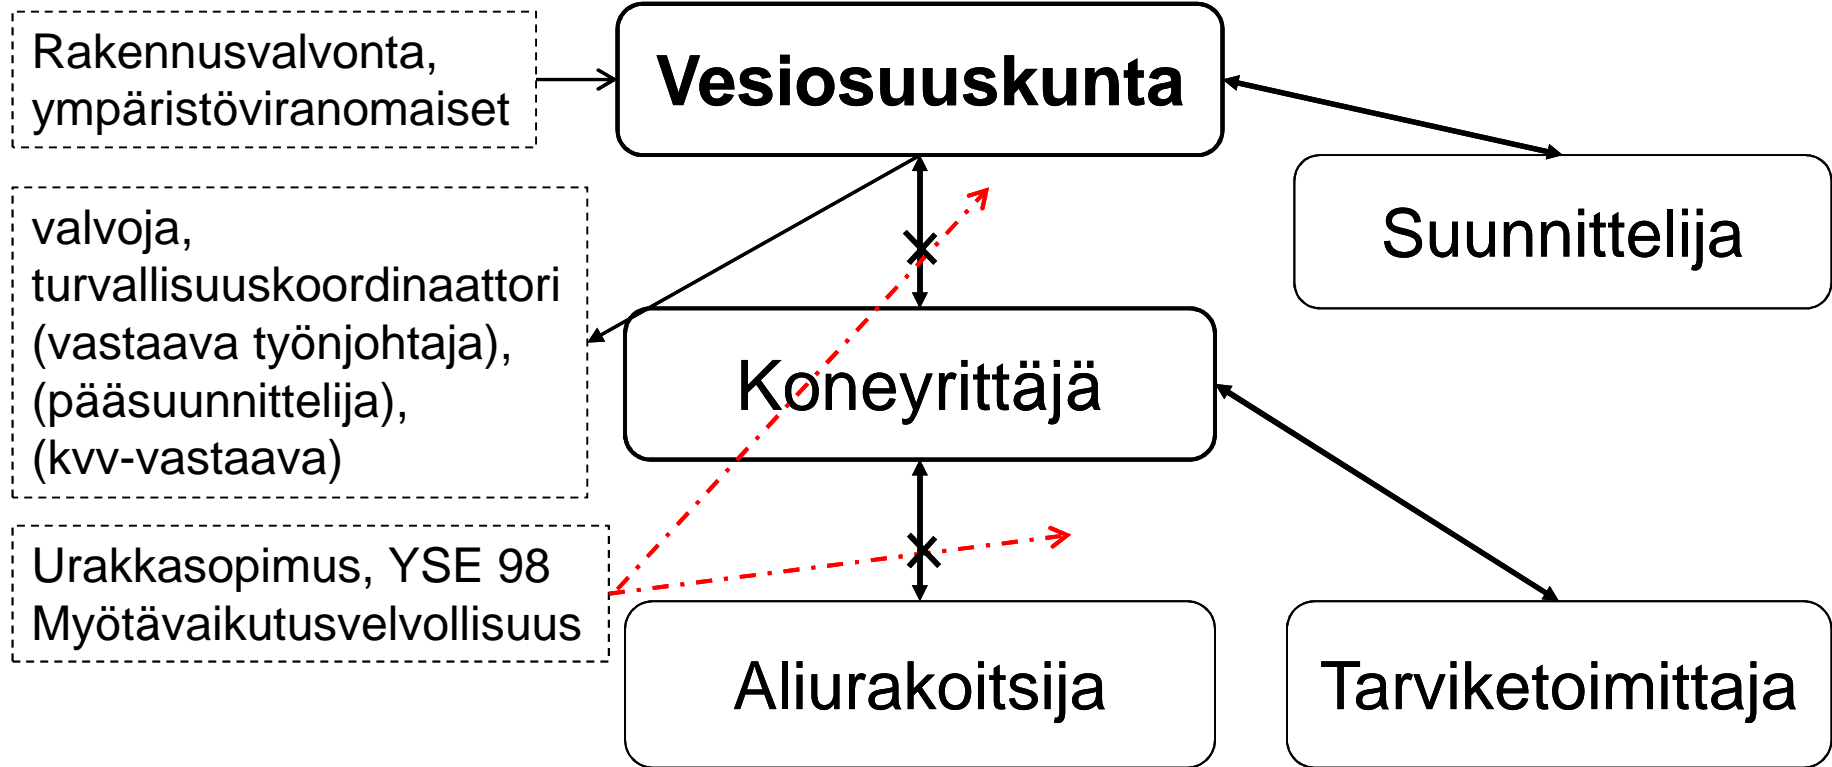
Rakennusvalvonta, ympäristöviranomaiset

Vesiosuuskunta

Suunnittelija

valvoja, turvallisuuskoordinaattori (vastaava työnjohtaja), (pääsuunnittelija), (kvv-vastaava)

Koneyrittäjä

Urakkasopimus, YSE 98 Myötävaikutusvelvollisuus

Aliurakoitsija

Tarviketoimittaja